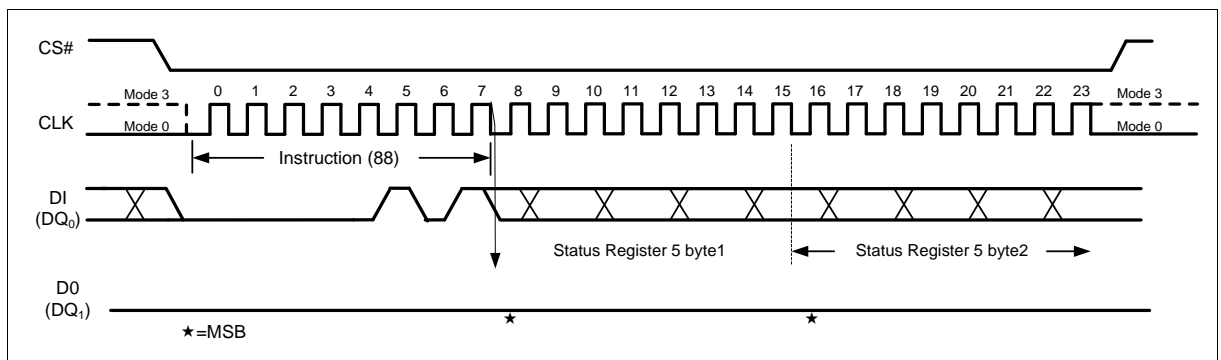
CS#

Mode 3
Mode 0
CLK

0 1 2 3 4 5 6 7 8 9 10 11 12 13 14 15 16 17 18 19 20 21 22 23

Mode 3
Mode 0

Instruction (88)

DI
($DQ_0$)

Status Register 5 byte1

Status Register 5 byte2

D0
($DQ_1$)

★

★

★=MSB